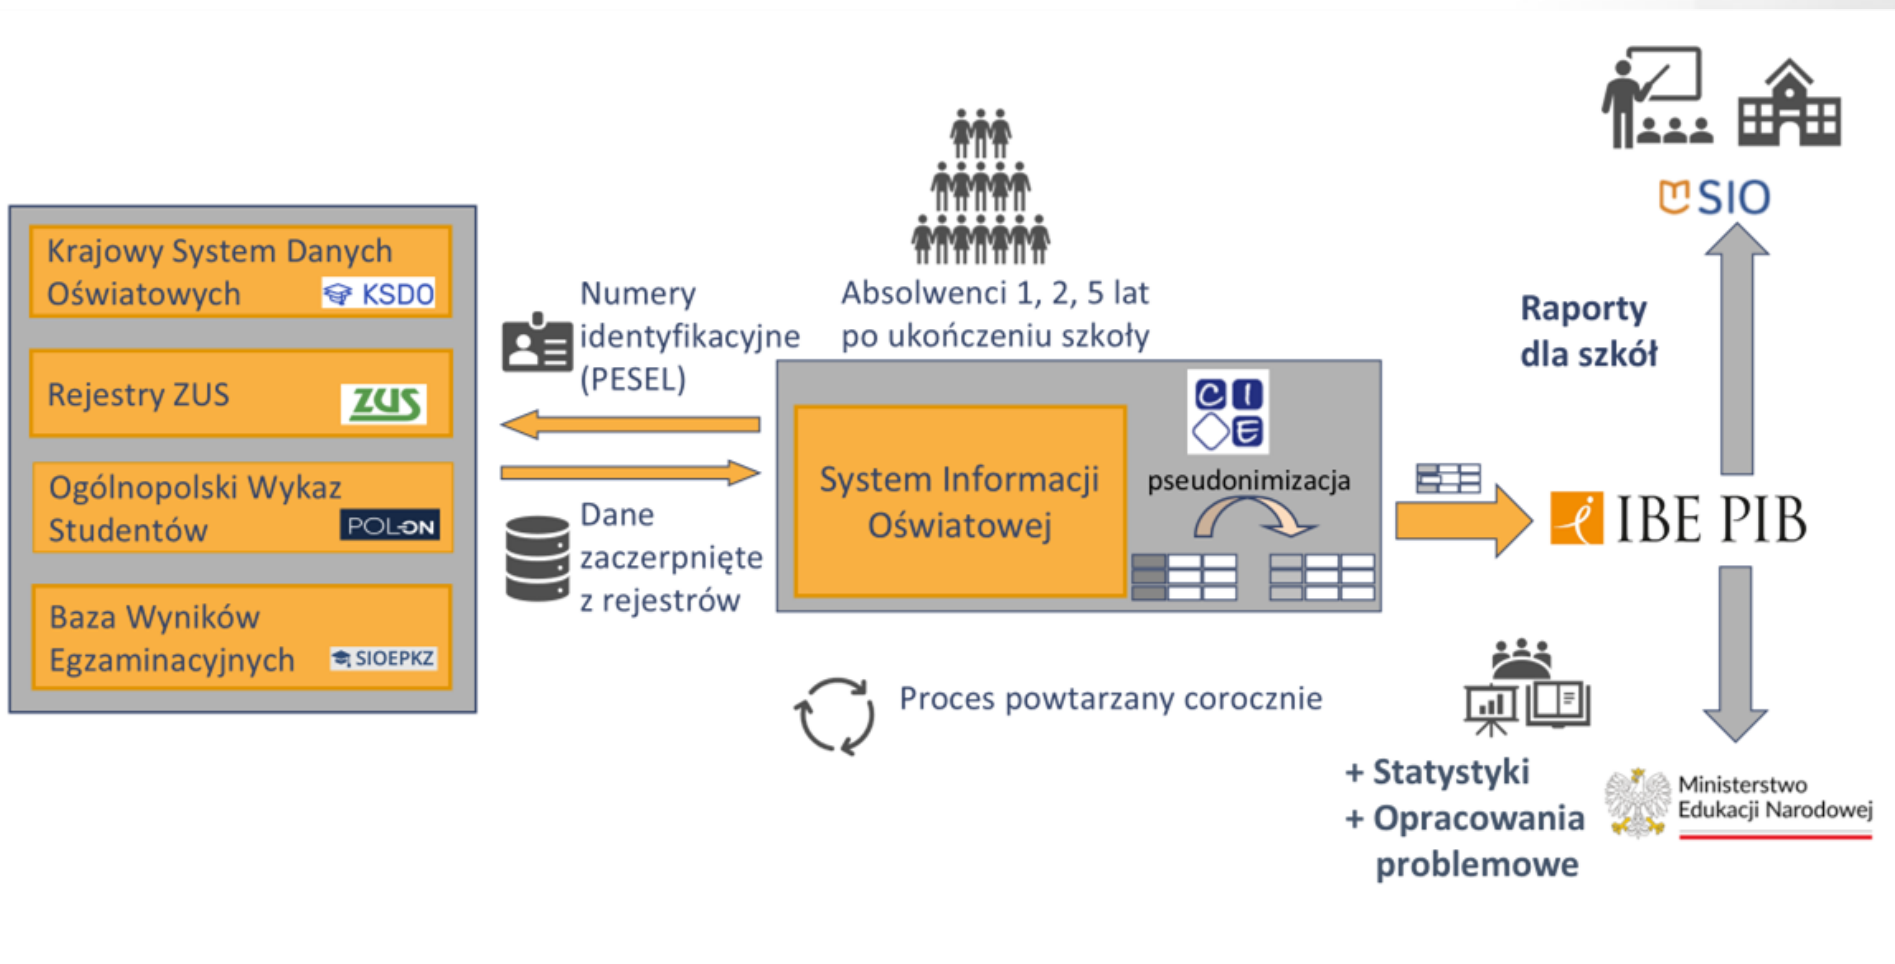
Krajowy System Danych Oświatowych KSDO

Rejestry ZUS ZUS

Ogólnopolski Wykaz Studentów POL-ON

Baza Wyników Egzaminacyjnych SIOEPKZ

Numery identyfikacyjne (PESEL)

Dane zaczerpnięte z rejestrów

Absolwenci 1, 2, 5 lat po ukończeniu szkoły

System Informacji Oświatowej

CIOE

pseudonimizacja

Proces powtarzany corocznie

SIO

Raporty dla szkół

IBE PIB

+ Statystyki
+ Opracowania problemowe

Ministerstwo Edukacji Narodowej